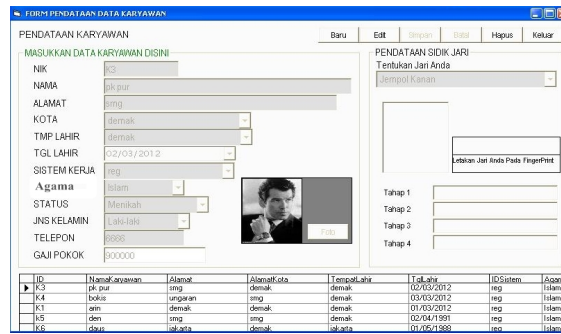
FORM PENDATAAN DATA KARYAWAN

PENDATAAN KARYAWAN

Baru | Edit | Simpan | Batal | Hapus | Keluar

MASUKKAN DATA KARYAWAN DISINI

NIK K3

NAMA pk pur

ALAMAT smg

KOTA demak

TMP LAHIR demak

TGL LAHIR 02/03/2012

SISTEM KERJA reg

Agama Islam

STATUS Menikah

JNS KELAMIN Laki-laki

TELEPON 9888

GAJI POKOK 900000

Foto

PENDATAAN SIDIK JARI

Tentukan Jari Anda

Jempol Kanan

Letakan Jari Anda Pada FingerPrint

Tahap 1

Tahap 2

Tahap 3

Tahap 4

| ID | NamaKaryawan | Alamat | AlamatKota | TempatLahir | TglLahir | IDSistem | Agan |
|---|---|---|---|---|---|---|---|
| K3 | pk pur | smg | demak | demak | 02/03/2012 | reg | Islam |
| K4 | bokis | ungaran | smg | demak | 03/03/2012 | reg | Islam |
| K1 | arin | demak | demak | demak | 01/03/2012 | reg | Islam |
| k5 | den | smg | smg | demak | 02/04/1991 | reg | Islam |
| K6 | daus | jakarta | demak | jakarta | 01/05/1988 | reg | Islam |